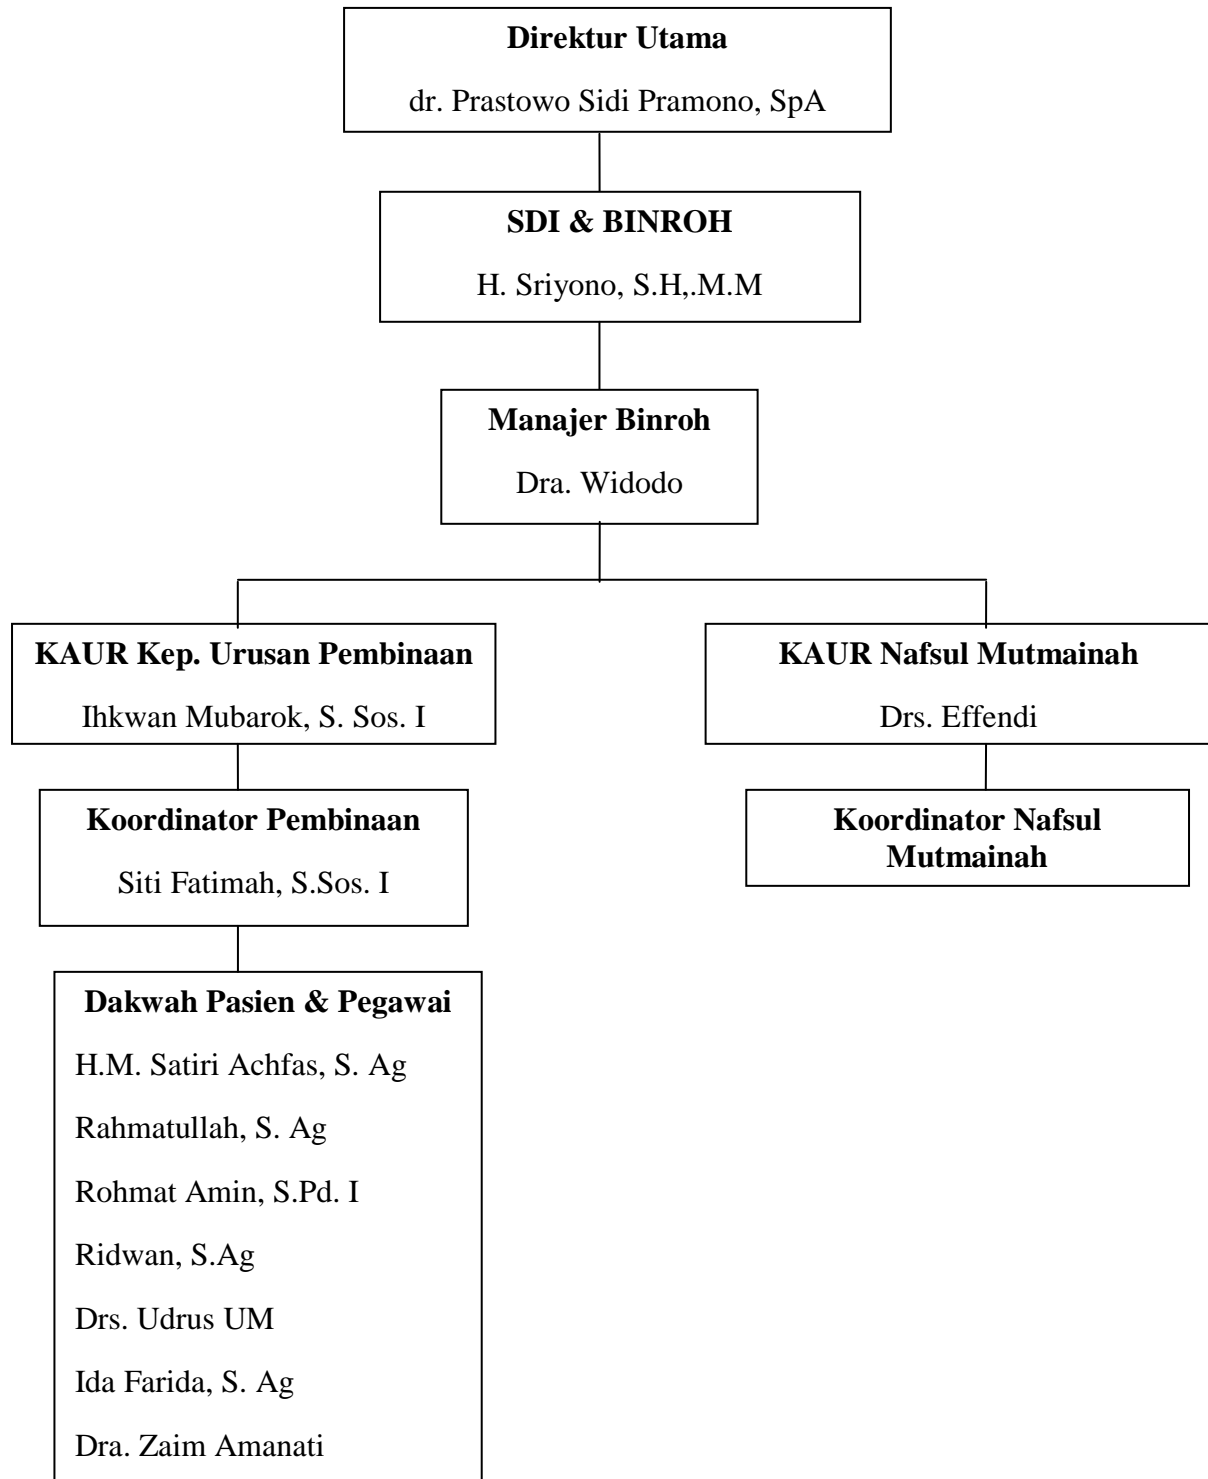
Direktur Utama

dr. Prastowo Sidi Pramono, SpA

SDI & BINROH

H. Sriyono, S.H,.M.M

Manajer Binroh

Dra. Widodo

KAUR Kep. Urusan Pembinaan

Ihkwan Mubarok, S. Sos. I

Koordinator Pembinaan

Siti Fatimah, S.Sos. I

Dakwah Pasien & Pegawai

H.M. Satiri Achfas, S. Ag

Rahmatullah, S. Ag

Rohmat Amin, S.Pd. I

Ridwan, S.Ag

Drs. Udrus UM

Ida Farida, S. Ag

Dra. Zaim Amanati

KAUR Nafsul Mutmainah

Drs. Effendi

Koordinator Nafsul Mutmainah